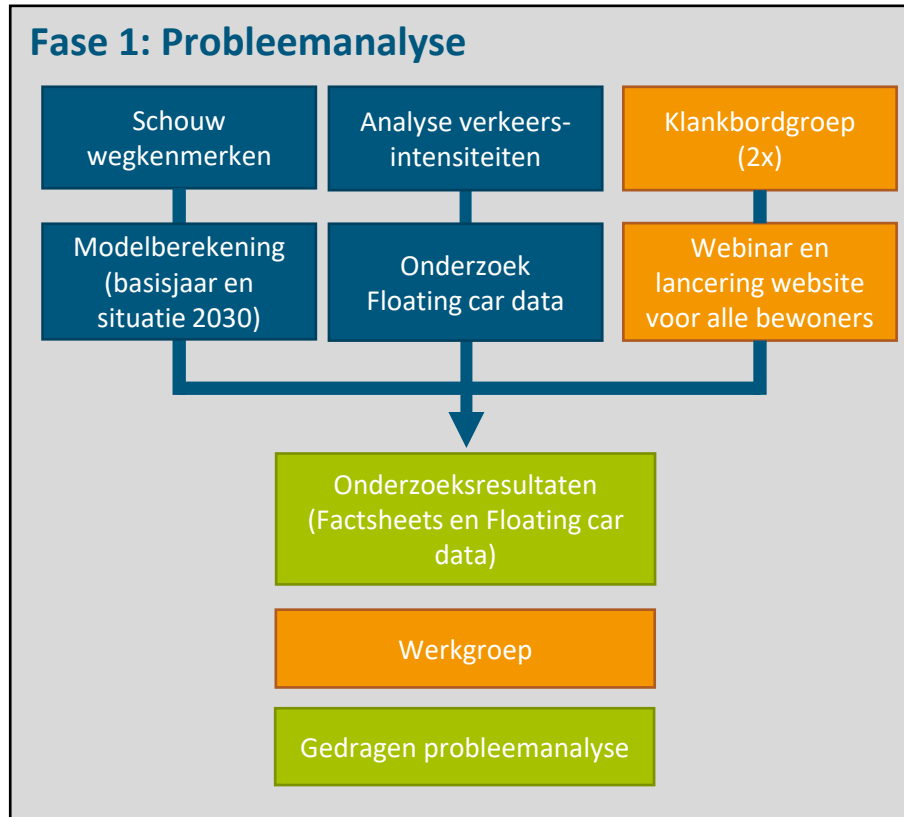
Fase 1: Probleemanalyse

Schouw wegkenmerken

Analyse verkeersintensiteiten

Klankbordgroep (2x)

Modelberekening (basisjaar en situatie 2030)

Onderzoek Floating car data

Webinar en lancering website voor alle bewoners

Onderzoeksresultaten (Factsheets en Floating car data)

Werkgroep

Gedragen probleemanalyse